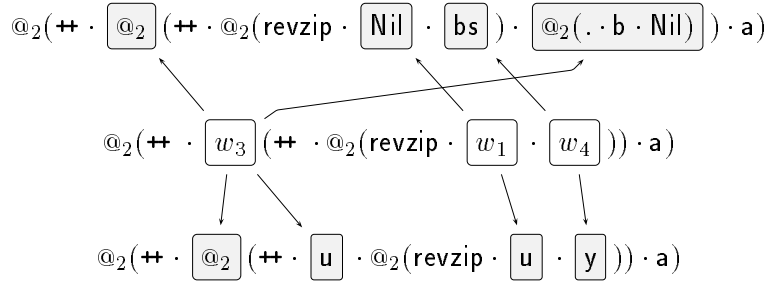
$@_2(\mathsf{+\!\!+} \cdot @_2 (\mathsf{+\!\!+} \cdot @_2(\mathsf{revzip} \cdot \mathsf{Nil} \cdot \mathsf{bs}) \cdot @_2(. \cdot \mathsf{b} \cdot \mathsf{Nil})) \cdot \mathsf{a})$

$@_2(\mathsf{+\!\!+} \cdot w_3 (\mathsf{+\!\!+} \cdot @_2(\mathsf{revzip} \cdot w_1 \cdot w_4)) \cdot \mathsf{a})$

$@_2(\mathsf{+\!\!+} \cdot @_2 (\mathsf{+\!\!+} \cdot \mathsf{u} \cdot @_2(\mathsf{revzip} \cdot \mathsf{u} \cdot \mathsf{y})) \cdot \mathsf{a})$